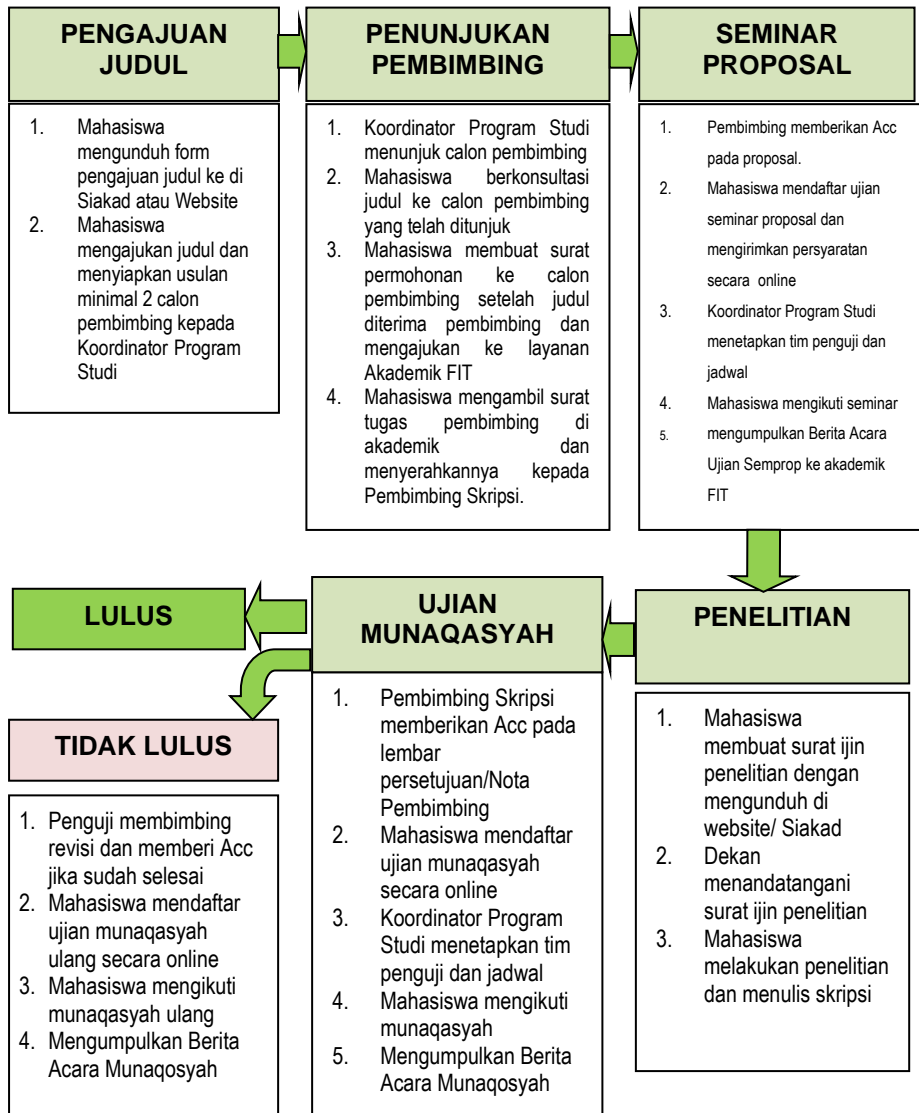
PENGAJUAN JUDUL

1. Mahasiswa mengunduh form pengajuan judul ke di Siakad atau Website
2. Mahasiswa mengajukan judul dan menyiapkan usulan minimal 2 calon pembimbing kepada Koordinator Program Studi

PENUNJUKAN PEMBIMBING

1. Koordinator Program Studi menunjuk calon pembimbing
2. Mahasiswa berkonsultasi judul ke calon pembimbing yang telah ditunjuk
3. Mahasiswa membuat surat permohonan ke calon pembimbing setelah judul diterima pembimbing dan mengajukan ke layanan Akademik FIT
4. Mahasiswa mengambil surat tugas pembimbing di akademik dan menyerahkannya kepada Pembimbing Skripsi.

SEMINAR PROPOSAL

1. Pembimbing memberikan Acc pada proposal.
2. Mahasiswa mendaftar ujian seminar proposal dan mengirimkan persyaratan secara online
3. Koordinator Program Studi menetapkan tim penguji dan jadwal
4. Mahasiswa mengikuti seminar
5. mengumpulkan Berita Acara Ujian Semprop ke akademik FIT

PENELITIAN

1. Mahasiswa membuat surat ijin penelitian dengan mengunduh di website/ Siakad
2. Dekan menandatangani surat ijin penelitian
3. Mahasiswa melakukan penelitian dan menulis skripsi

UJIAN MUNAQASYAH

1. Pembimbing Skripsi memberikan Acc pada lembar persetujuan/Nota Pembimbing
2. Mahasiswa mendaftar ujian munaqasyah secara online
3. Koordinator Program Studi menetapkan tim penguji dan jadwal
4. Mahasiswa mengikuti munaqasyah
5. Mengumpulkan Berita Acara Munaqosyah

LULUS

TIDAK LULUS

1. Penguji membimbing revisi dan memberi Acc jika sudah selesai
2. Mahasiswa mendaftar ujian munaqasyah ulang secara online
3. Mahasiswa mengikuti munaqasyah ulang
4. Mengumpulkan Berita Acara Munaqosyah